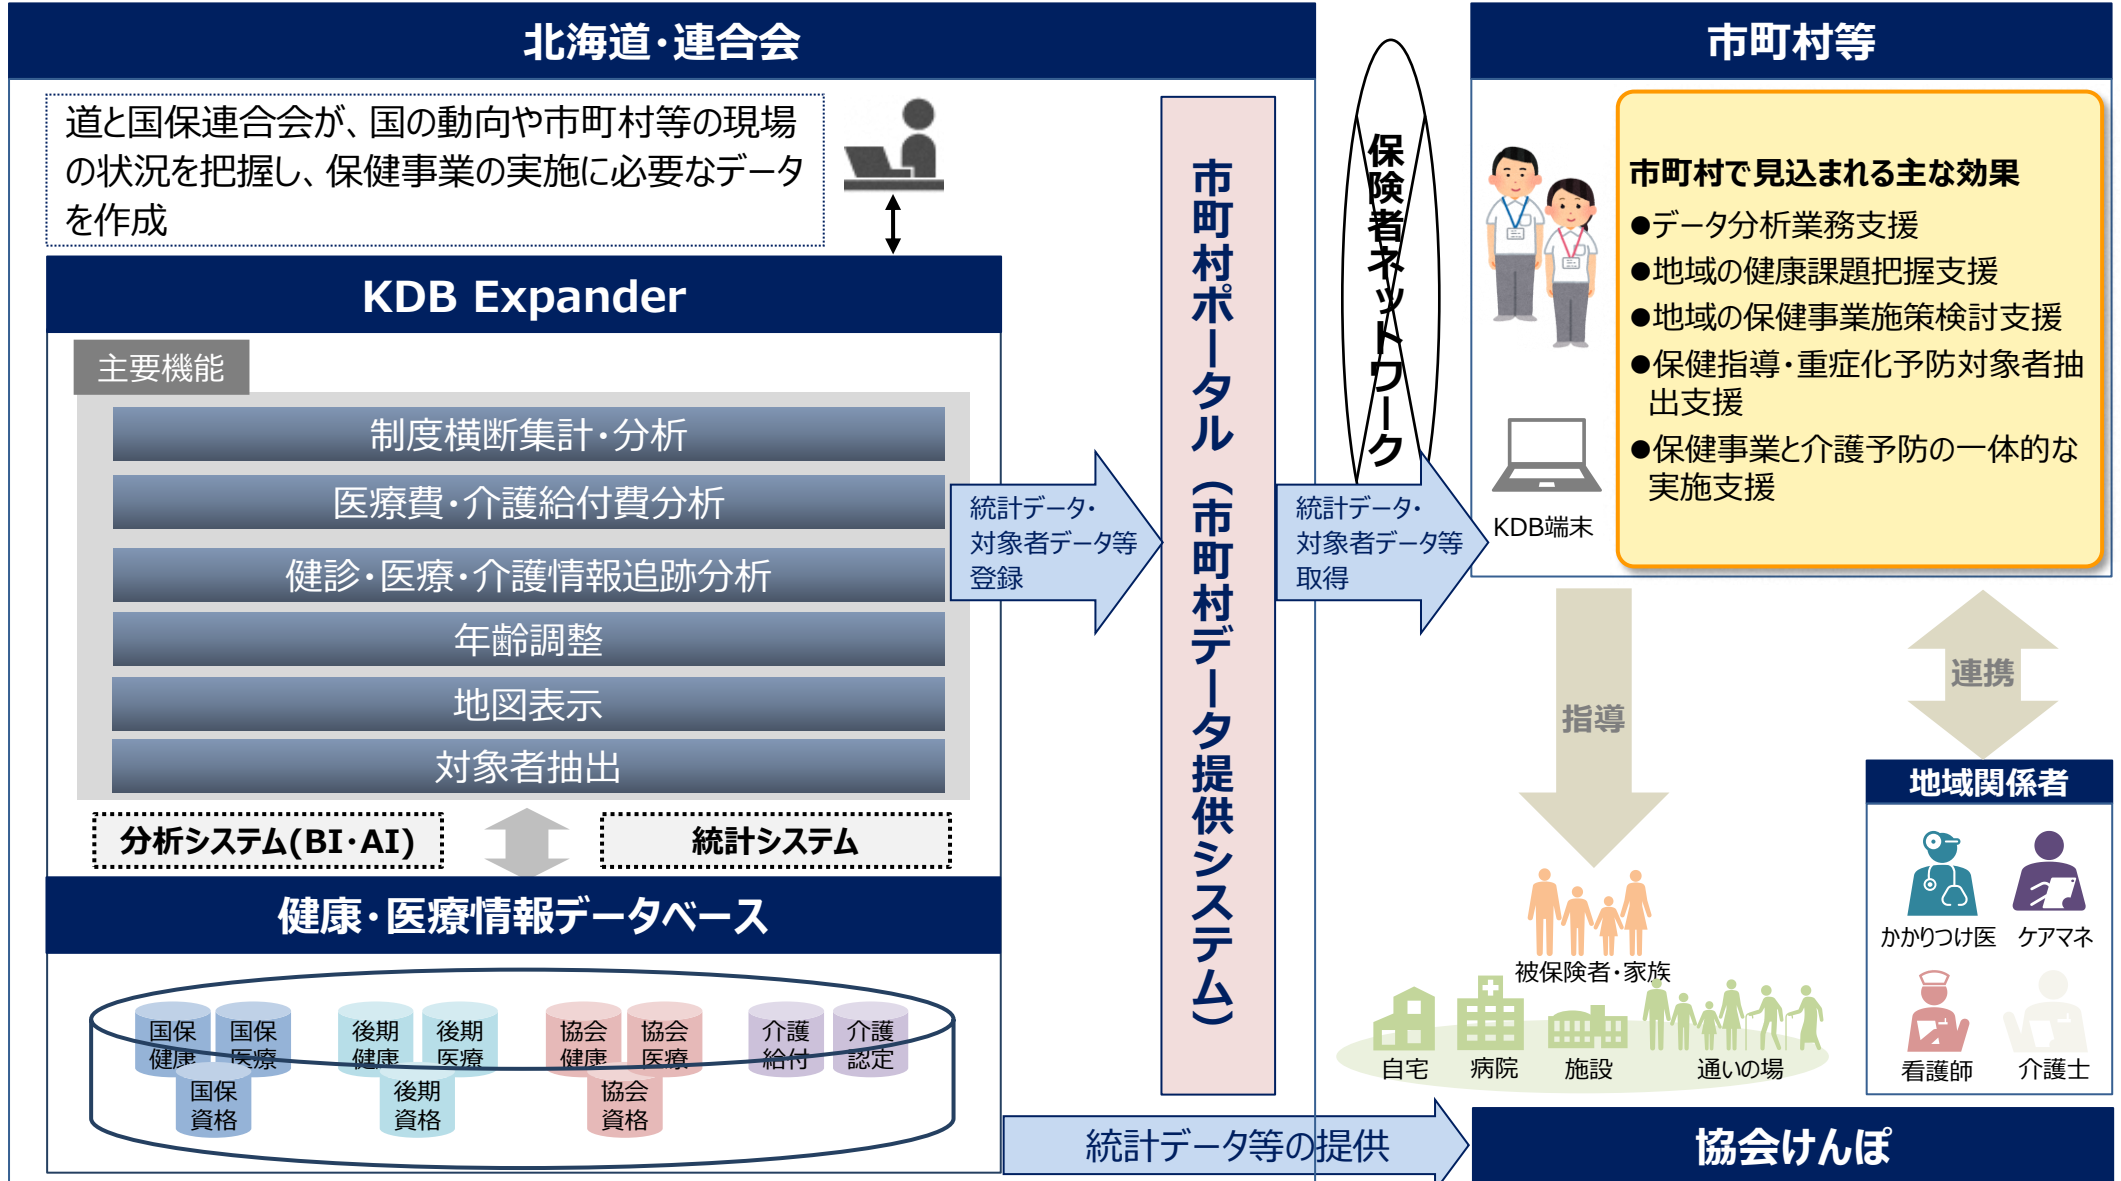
北海道・連合会

道と国保連合会が、国の動向や市町村等の現場の状況を把握し、保健事業の実施に必要なデータを作成

KDB Expander

主要機能

制度横断集計・分析

医療費・介護給付費分析

健診・医療・介護情報追跡分析

年齢調整

地図表示

対象者抽出

分析システム(BI・AI)

統計システム

健康・医療情報データベース

国保健康　国保医療　国保資格　後期健康　後期医療　後期資格　協会健康　協会医療　協会資格　介護給付　介護認定

統計データ・対象者データ等登録

市町村ポータル（市町村データ提供システム）

保険者ネットワーク

統計データ・対象者データ等取得

市町村等

KDB端末

市町村で見込まれる主な効果
●データ分析業務支援
●地域の健康課題把握支援
●地域の保健事業施策検討支援
●保健指導・重症化予防対象者抽出支援
●保健事業と介護予防の一体的な実施支援

指導

連携

地域関係者

かかりつけ医　ケアマネ　看護師　介護士

被保険者・家族

自宅　病院　施設　通いの場

統計データ等の提供

協会けんぽ